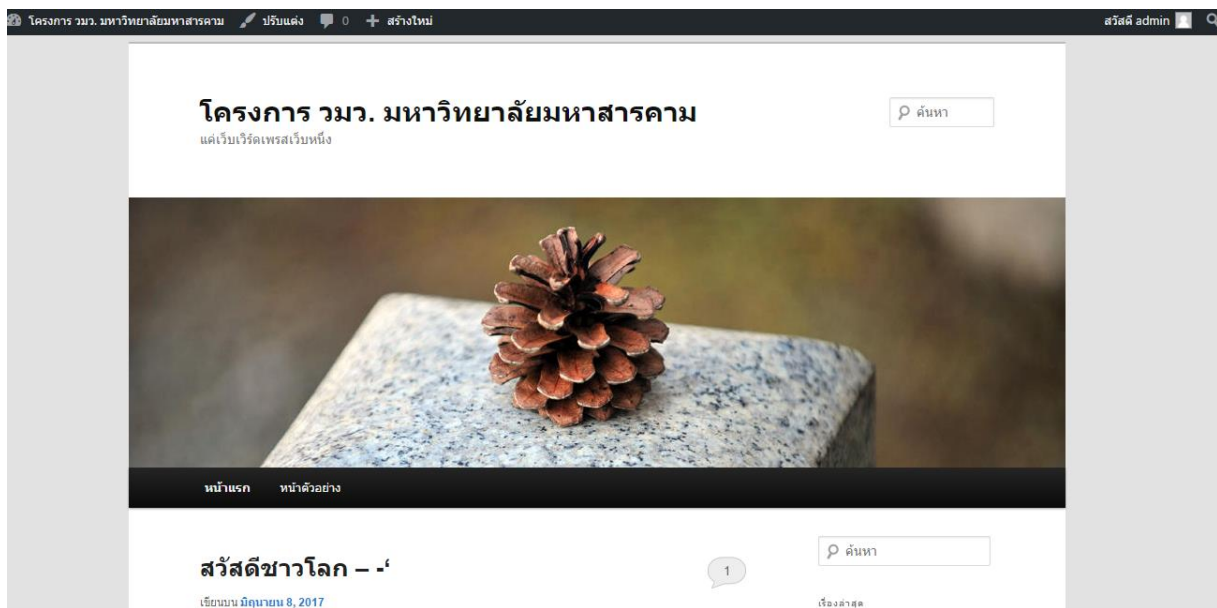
โครงการ วมว. มหาวิทยาลัยมหาสารคาม ปรับแต่ง 0 + สร้างใหม่ สวัสดี admin

โครงการ วมว. มหาวิทยาลัยมหาสารคาม

แค่เว็บเวิร์ดเพรสเว็บหนึ่ง

ค้นหา

หน้าแรก หน้าตัวอย่าง

สวัสดีชาวโลก – -‘

1

เขียนบน มิถุนายน 8, 2017

ค้นหา

เรื่องล่าสุด